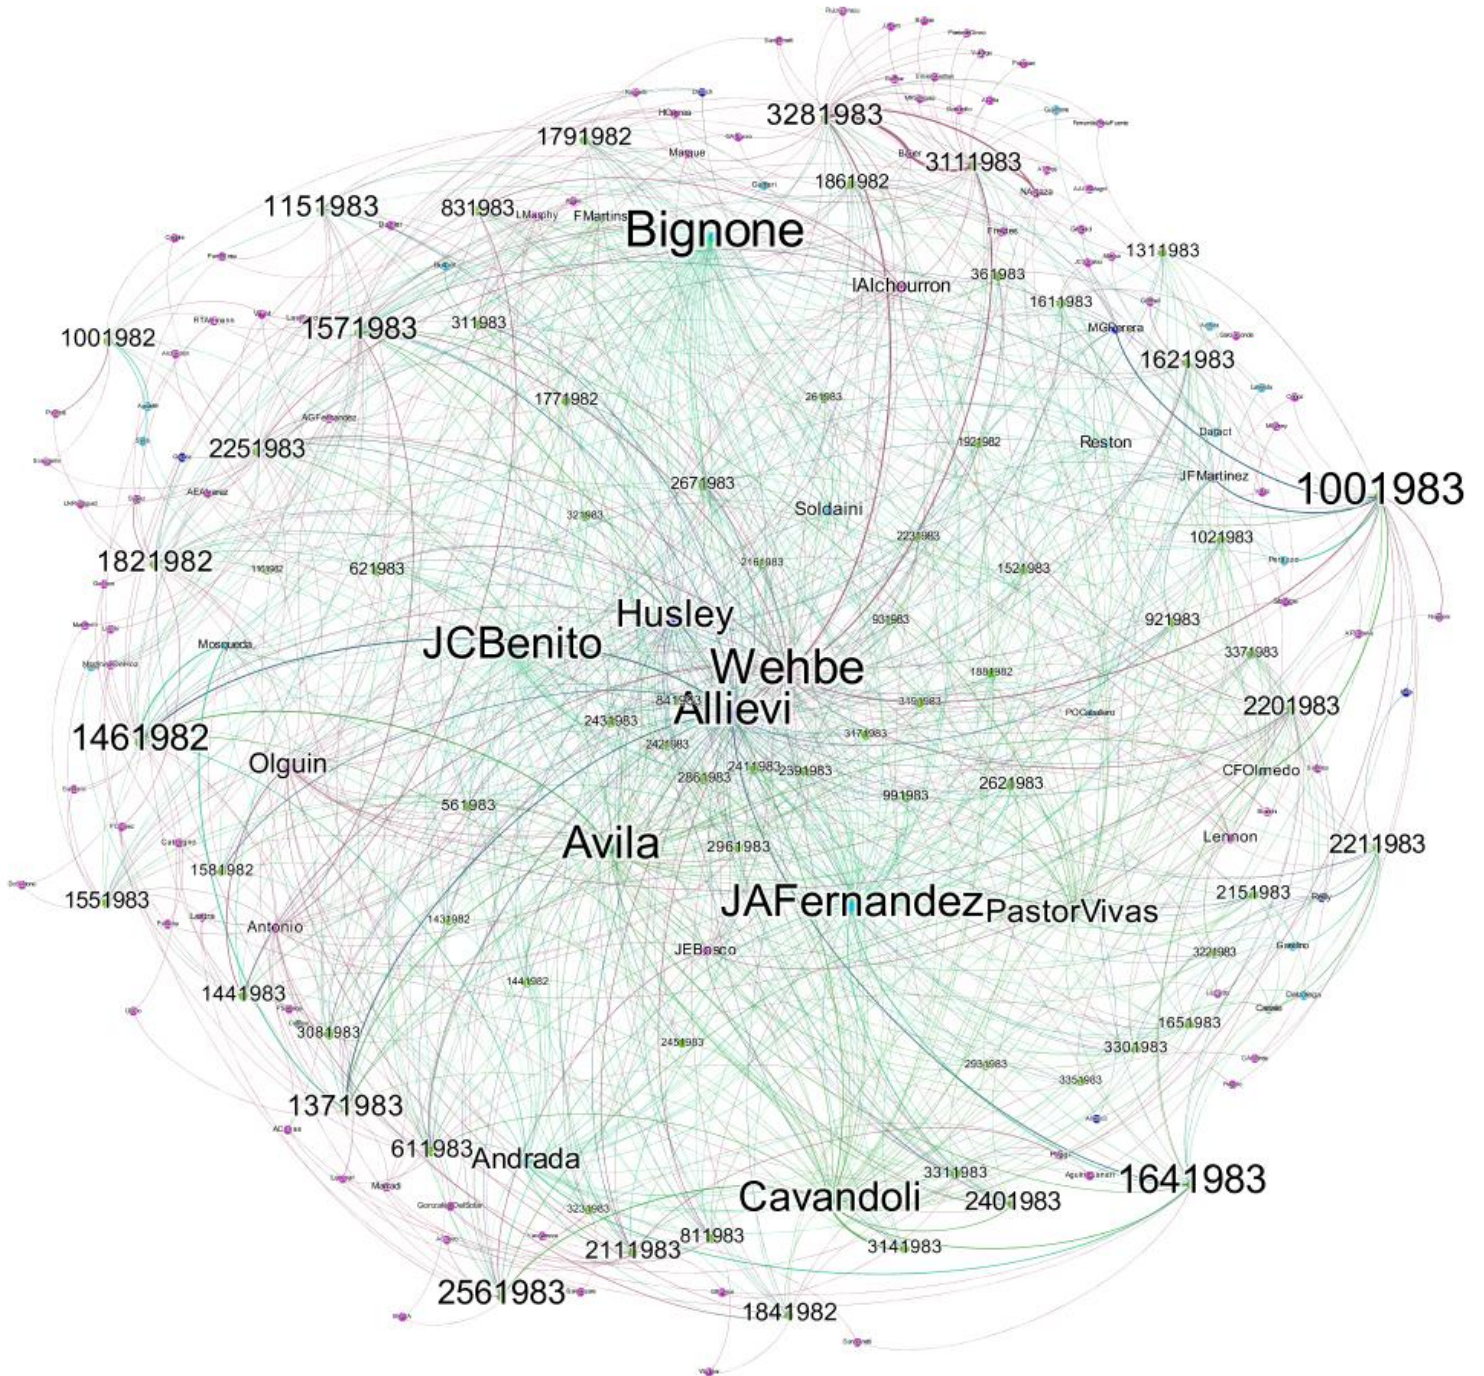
3281983
3111983
1791982
HOyesa
Marque
1861982
1151983
831983
LMurphy
FMartins
Bignone
1311983
IAlchourron
361983
1611983
1001982
1571983
311983
MGherera
1621983
1771982
261983
AGFernandez
2251983
1921982
Reston
Daract
JFMartinez
1001983
2671983
AEAlvarez
321983
Soldaini
2231983
1021983
1821982
621983
2161983
1521983
Husley
931983
921983
Mosqueda
JCBenito
Wehbe
3371983
1881982
841983
Allievi
3191983
POCaballero
2201983
1461982
2431983
3171983
2421983
Olguin
2411983
2391983
CFOlmedo
2861983
991983
2621983
561983
Lennon
Avila
2961983
2211983
1581982
1551983
JAFernandez
PastorVivas
2151983
1431982
Antonio
JEBosco
3221983
1441982
1441983
1651983
3081983
2451983
3301983
2931983
3351983
1371983
611983
Andrada
3311983
1641983
Cavandoli
2401983
3231983
811983
2111983
3141983
2561983
1841982